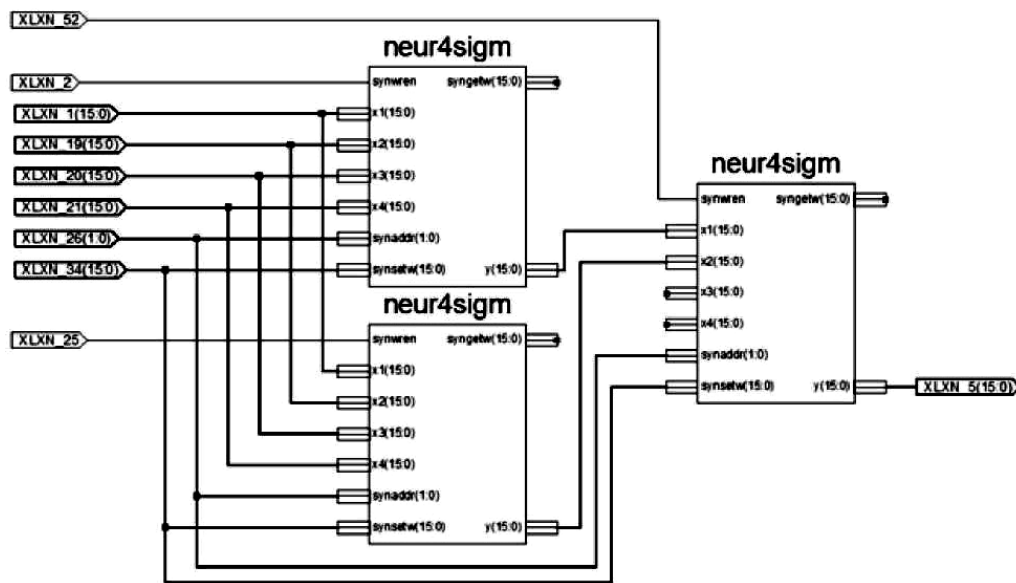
XLXN_52

neur4sigm

XLXN_2
XLXN_1(15:0)
XLXN_19(15:0)
XLXN_20(15:0)
XLXN_21(15:0)
XLXN_26(1:0)
XLXN_34(15:0)

synwren
syngetw(15:0)
x1(15:0)
x2(15:0)
x3(15:0)
x4(15:0)
synaddr(1:0)
synsetw(15:0)
y(15:0)

neur4sigm

synwren
syngetw(15:0)
x1(15:0)
x2(15:0)
x3(15:0)
x4(15:0)
synaddr(1:0)
synsetw(15:0)
y(15:0)

XLXN_5(15:0)

neur4sigm

XLXN_25

synwren
syngetw(15:0)
x1(15:0)
x2(15:0)
x3(15:0)
x4(15:0)
synaddr(1:0)
synsetw(15:0)
y(15:0)